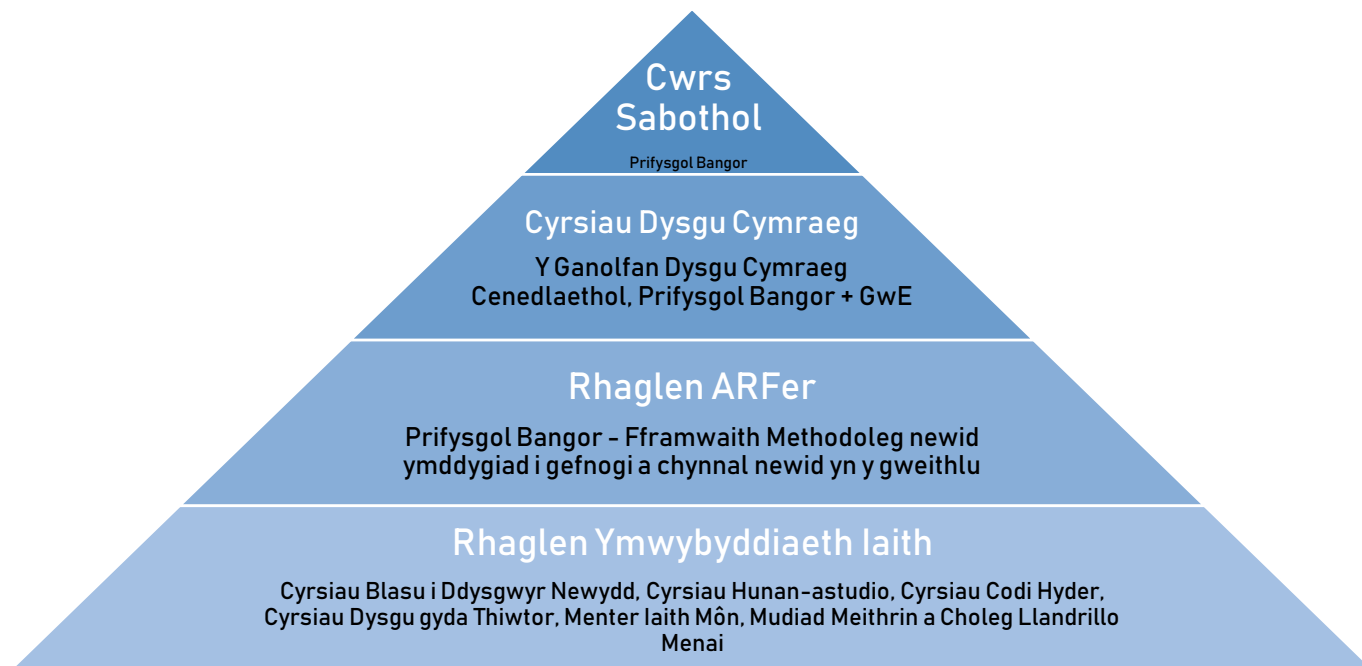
Cwrs Sabothol

Prifysgol Bangor

Cyrsiau Dysgu Cymraeg

Y Ganolfan Dysgu Cymraeg Cenedlaethol, Prifysgol Bangor + GwE

Rhaglen ARFer

Prifysgol Bangor - Fframwaith Methodoleg newid ymddygiad i gefnogi a chynnal newid yn y gweithlu

Rhaglen Ymwybyddiaeth Iaith

Cyrsiau Blasu i Ddysgwyr Newydd, Cyrsiau Hunan-astudio, Cyrsiau Codi Hyder, Cyrsiau Dysgu gyda Thiwtor, Menter Iaith Môn, Mudiad Meithrin a Choleg Llandrillo Menai